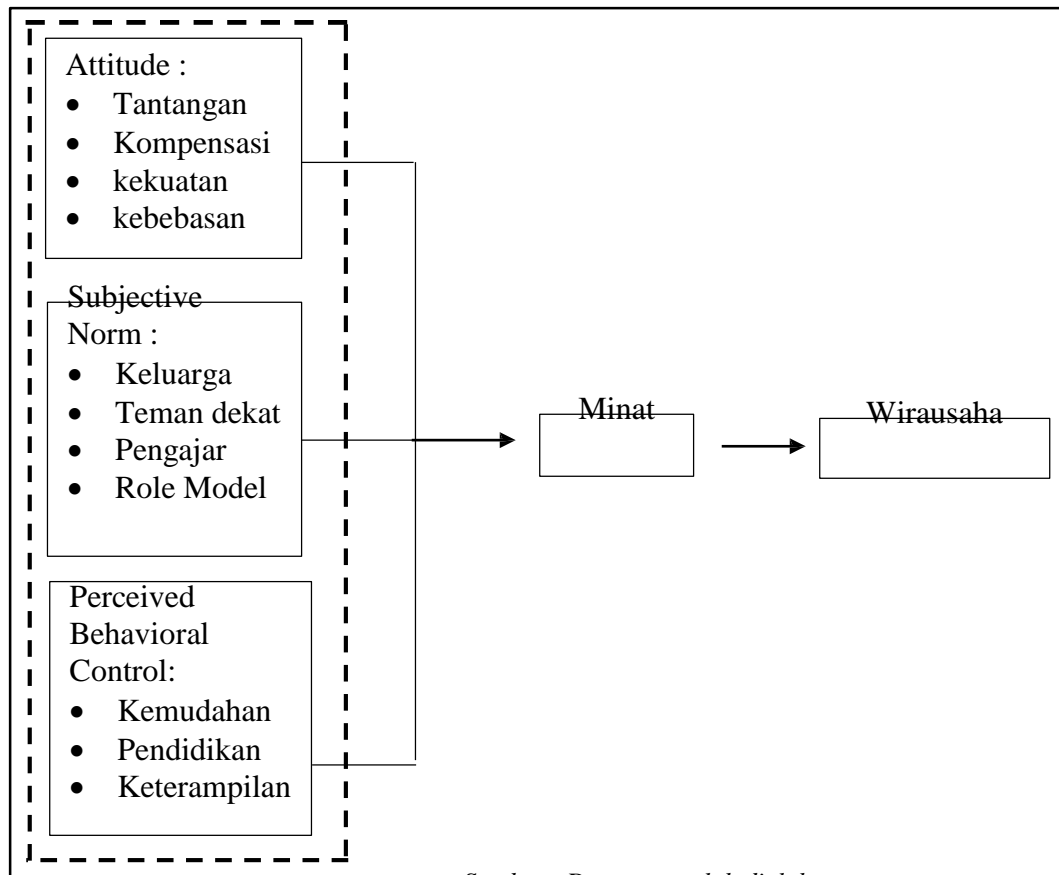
Attitude :
- Tantangan
- Kompensasi
- kekuatan
- kebebasan

Subjective Norm :
- Keluarga
- Teman dekat
- Pengajar
- Role Model

Perceived Behavioral Control:
- Kemudahan
- Pendidikan
- Keterampilan

Minat

Wirausaha

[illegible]